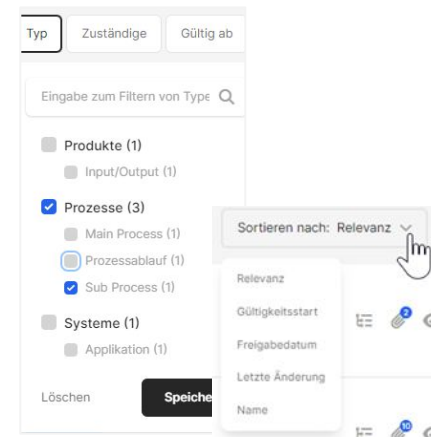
Typ
Zuständige
Gültig ab

Eingabe zum Filtern von Type

Produkte (1)
Input/Output (1)
Prozesse (3)
Main Process (1)
Prozessablauf (1)
Sub Process (1)
Systeme (1)
Applikation (1)

Löschen
Speiche

Sortieren nach: Relevanz

Relevanz
Gültigkeitsstart
Freigabedatum
Letzte Änderung
Name

2
10